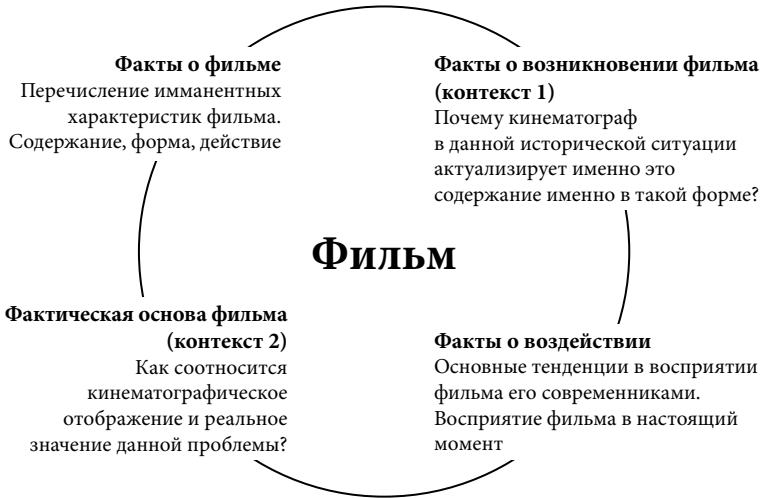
**Факты о фильме**
Перечисление имманентных характеристик фильма. Содержание, форма, действие

**Факты о возникновении фильма (контекст 1)**
Почему кинематограф в данной исторической ситуации актуализирует именно это содержание именно в такой форме?

**Фильм**

**Фактическая основа фильма (контекст 2)**
Как соотносится кинематографическое отображение и реальное значение данной проблемы?

**Факты о воздействии**
Основные тенденции в восприятии фильма его современниками. Восприятие фильма в настоящий момент